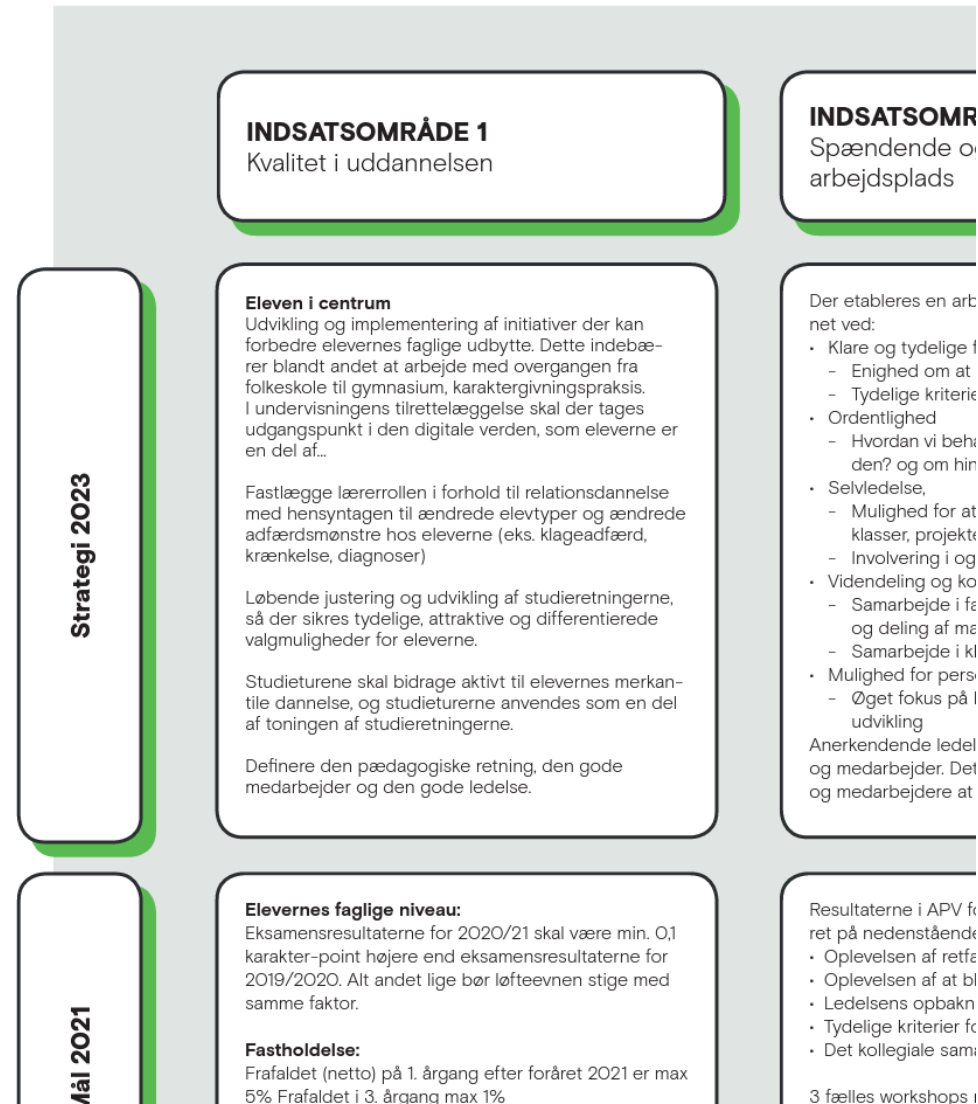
INDSATSOMRÅDE 1
Kvalitet i uddannelsen

INDSATSOMR
Spændende o
arbejdsplads

Strategi 2023

Eleven i centrum
Udvikling og implementering af initiativer der kan forbedre elevernes faglige udbytte. Dette indebærer blandt andet at arbejde med overgangen fra folkeskole til gymnasium, karaktergivningspraksis. I undervisningens tilrettelæggelse skal der tages udgangspunkt i den digitale verden, som eleverne er en del af...

Fastlægge lærerrollen i forhold til relationsdannelse med hensyntagen til ændrede elevtyper og ændrede adfærdsmønstre hos eleverne (eks. klageadfærd, krænkelse, diagnoser)

Løbende justering og udvikling af studieretningerne, så der sikres tydelige, attraktive og differentierede valgmuligheder for eleverne.

Studieturene skal bidrage aktivt til elevernes merkantile dannelse, og studieturerne anvendes som en del af toningen af studieretningerne.

Definere den pædagogiske retning, den gode medarbejder og den gode ledelse.

Der etableres en arb
net ved:
• Klare og tydelige f
- Enighed om at
- Tydelige kriterie
• Ordentlighed
- Hvordan vi beha
den? og om hin
• Selvledelse,
- Mulighed for at
klasser, projekte
- Involvering i og
• Videndeling og ko
- Samarbejde i fa
og deling af ma
- Samarbejde i kl
• Mulighed for perso
- Øget fokus på
udvikling
Anerkendende ledel
og medarbejder. Det
og medarbejdere at

Mål 2021

Elevernes faglige niveau:
Eksamensresultaterne for 2020/21 skal være min. 0,1 karakter-point højere end eksamensresultaterne for 2019/2020. Alt andet lige bør løfteevnen stige med samme faktor.

Fastholdelse:
Frafaldet (netto) på 1. årgang efter foråret 2021 er max 5% Frafaldet i 3. årgang max 1%

Resultaterne i APV fo
ret på nedenstående
• Oplevelsen af retfa
• Oplevelsen af at bl
• Ledelsens opbakn
• Tydelige kriterier fo
• Det kollegiale sam

3 fælles workshops